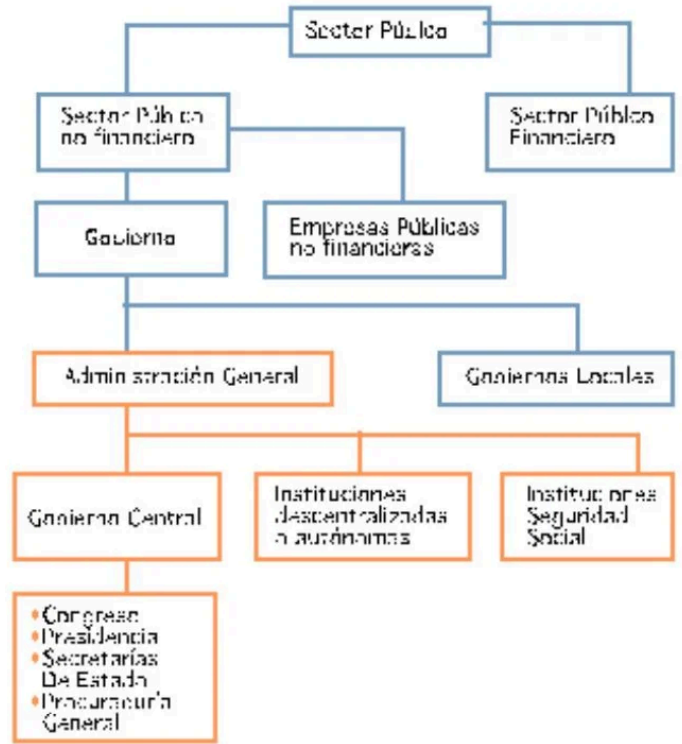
Sector Público

Sector Público no financiero

Sector Público Financiero

Gobierno

Empresas Públicas no financieras

Administración General

Gobiernos Locales

Gobierno Central

Instituciones descentralizadas o autónomas

Instituciones Seguridad Social

• Congreso
• Presidencia
• Secretarías De Estado
• Procuraduría General